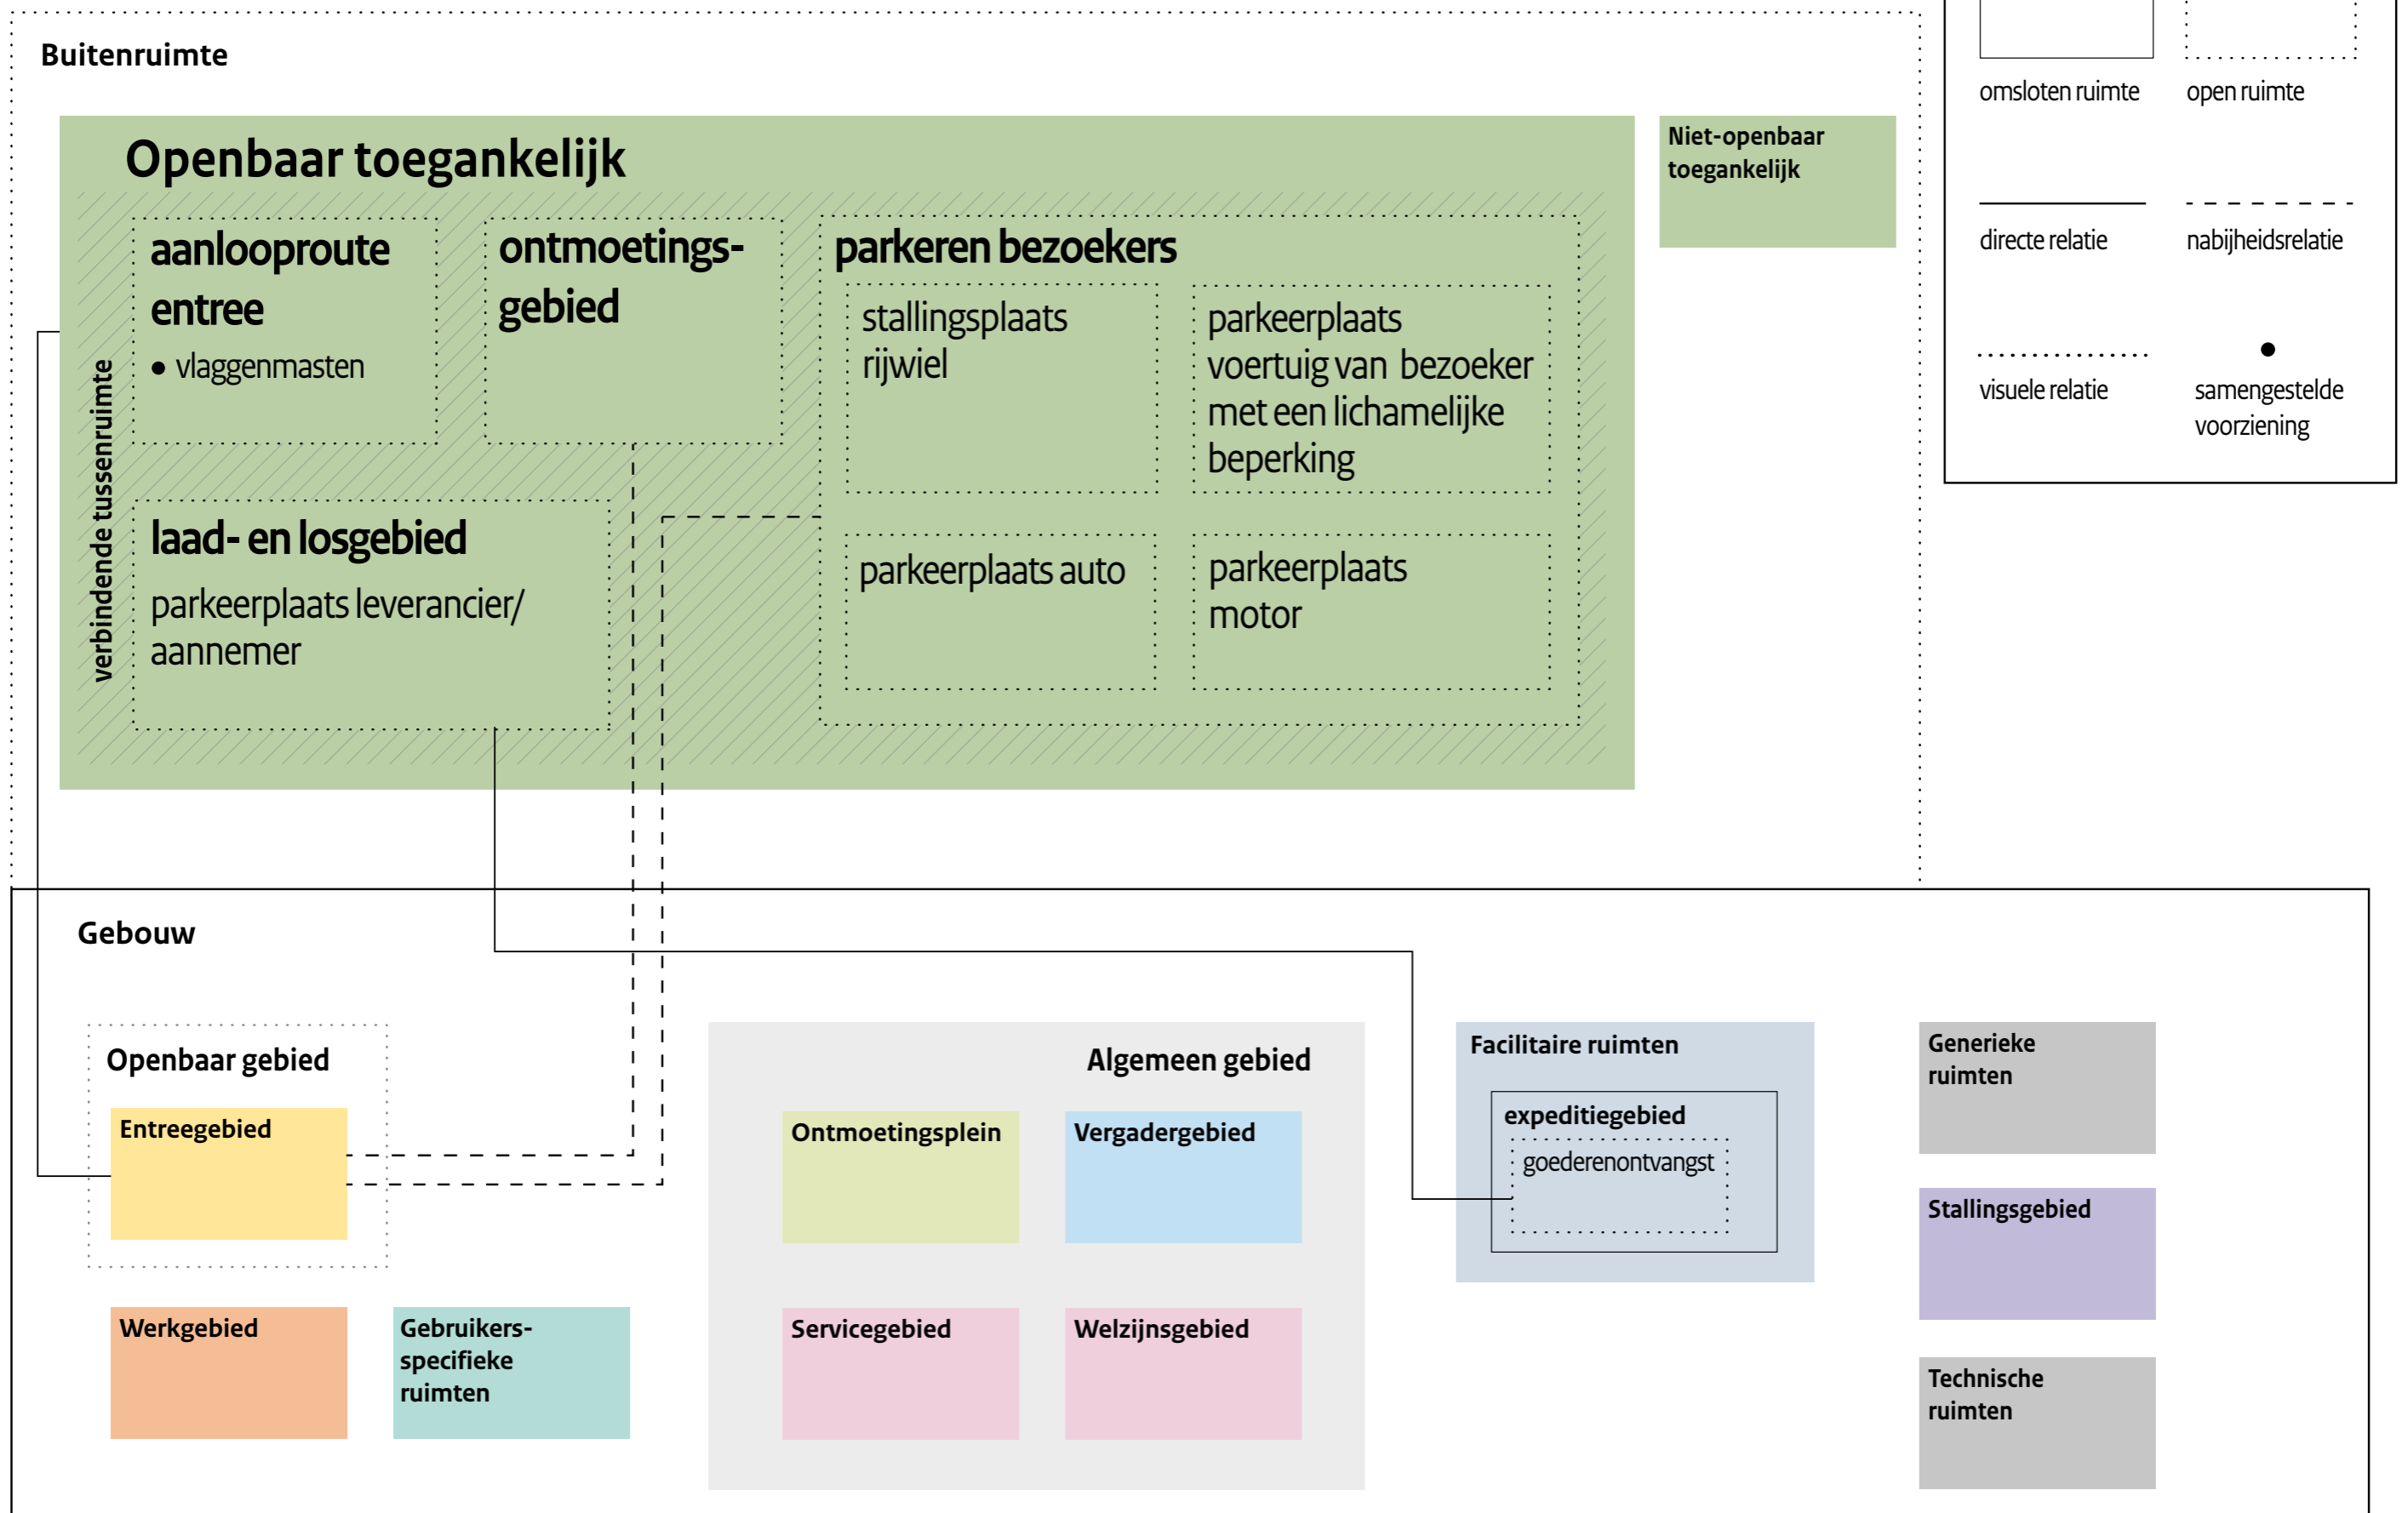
Buitenruimte

Openbaar toegankelijk

verbindende tussenruimte

aanlooproute entree
• vlaggenmasten

ontmoetingsgebied

parkeren bezoekers

stallingsplaats rijwiel

parkeerplaats voertuig van bezoeker met een lichamelijke beperking

laad- en losgebied
parkeerplaats leverancier/ aannemer

parkeerplaats auto

parkeerplaats motor

Niet-openbaar toegankelijk

omsloten ruimte

open ruimte

directe relatie

nabijheidsrelatie

visuele relatie

samengestelde voorziening

Gebouw

Openbaar gebied

Entreegebied

Algemeen gebied

Ontmoetingsplein

Vergadergebied

Facilitaire ruimten

expeditiegebied

goederenontvangst

Generieke ruimten

Stallingsgebied

Werkgebied

Gebruikers-specifieke ruimten

Servicegebied

Welzijnsgebied

Technische ruimten